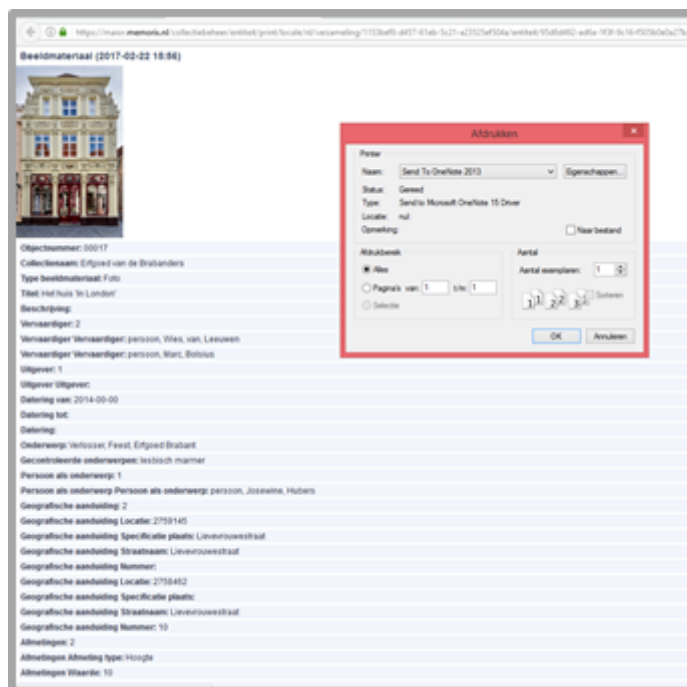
https://maior.memorix.nl/collectiebeheer/entiteit/print/locale/nl/verzameling/1153bef0-d457-61eb-5c21-a23525ef304a/entiteit/95d6d482-ad6a-1f3f-0c16-f505b0e0a27a

Beeldmateriaal (2017-02-22 15:56)

Objectnummer: 00017
Collectienaam: Erfgoed van de Brabanders
Type beeldmateriaal: Foto
Titel: Het huis 'In London'
Beschrijving:
Vervaardiger: 2
Vervaardiger Vervaardiger: persoon, Wies, van, Leeuwen
Vervaardiger Vervaardiger: persoon, Marc, Bolsius
Uitgever: 1
Uitgever Uitgever:
Datering van: 2014-00-00
Datering tot:
Datering:
Onderwerp: Verlosser, Feest, Erfgoed Brabant
Gecontroleerde onderwerpen: lesbisch marmer
Persoon als onderwerp: 1
Persoon als onderwerp Persoon als onderwerp: persoon, Josewine, Hubers
Geografische aanduiding: 2
Geografische aanduiding Locatie: 2759145
Geografische aanduiding Specificatie plaats: Lievevrouwestraat
Geografische aanduiding Straatnaam: Lievevrouwestraat
Geografische aanduiding Nummer:
Geografische aanduiding Locatie: 2758462
Geografische aanduiding Specificatie plaats:
Geografische aanduiding Straatnaam: Lievevrouwestraat
Geografische aanduiding Nummer: 10
Afmetingen: 2
Afmetingen Afmeting type: Hoogte
Afmetingen Waarde: 10

Afdrukken
Printer
Naam: Send To OneNote 2013
Eigenschappen...
Status: Gereed
Type: Send to Microsoft OneNote 15 Driver
Locatie: nul
Opmerking:
Naar bestand
Afdrukbereik
Alles
Pagina's van: 1 t/m: 1
Selectie
Aantal
Aantal exemplaren: 1
Sorteren
OK
Annuleren